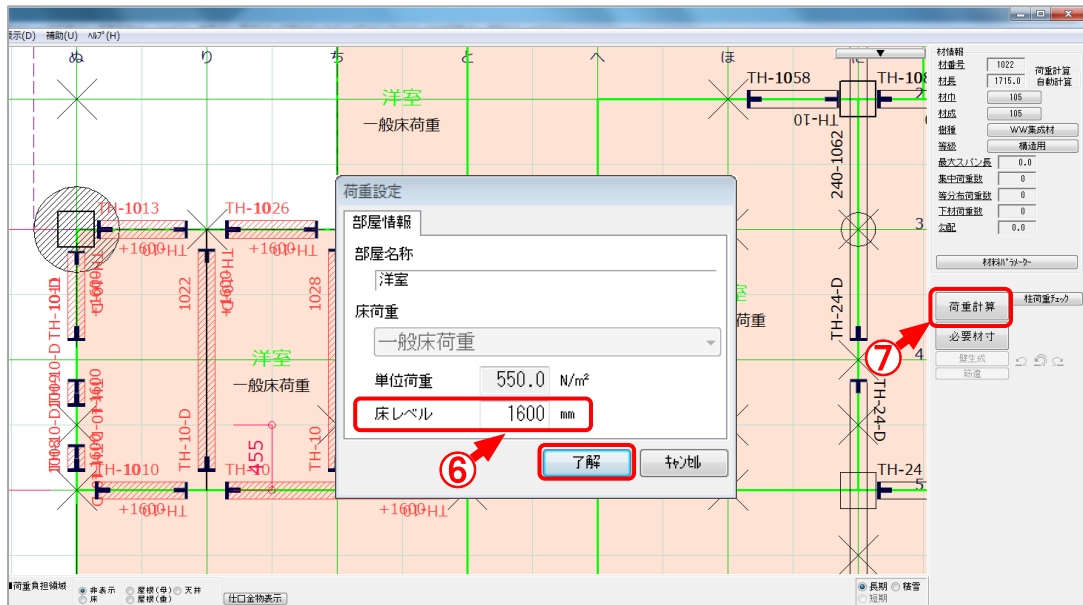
表示(D) 補助(U) ﾍﾙﾌﾟ(H)

ぬ り ち と へ ほ に

洋室
一般床荷重

TH-1058 TH-108 TH-10 240-1062

TH-1013 TH-1026 +1600-HT +1600-HT

1022 1028

洋室
一般床荷重

TH-10-D TH-10 455 TH-1010 TH-10 +1600-HT +1600-HT

荷重設定
部屋情報
部屋名称
洋室
床荷重
一般床荷重
単位荷重 550.0 N/m²
床レベル 1600 mm
⑥
了解 キャンセル

TH-24-D TH-24-D TH-24 荷重

材情報
材番号 1022
材長 1715.0
荷重計算 自動計算
材巾 105
材成 105
樹種 WW集成材
等級 構造用
最大スパン長 0.0
集中荷重数 0
等分布荷重数 0
下材荷重数 0
勾配 0.0
材料ﾊﾟﾗﾒｰﾀｰ

荷重計算 柱荷重ﾁｪｯｸ
必要材寸
⑦
壁生成
筋違

■荷重負担領域 ◉非表示 ○床 ○屋根(母) ○屋根(垂) ○天井 仕口金物表示
◉長期 ○短期 ○積雪